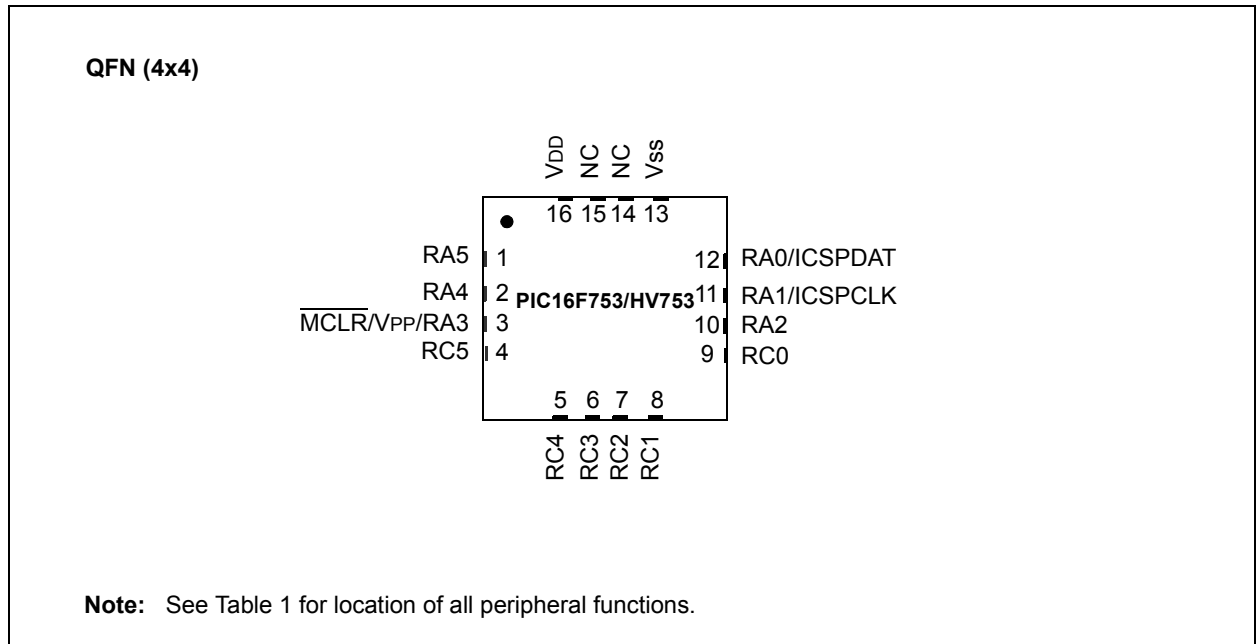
QFN (4x4)

VDD NC NC Vss
16 15 14 13

RA5 1
RA4 2
$\overline{MCLR}$/VPP/RA3 3
RC5 4

PIC16F753/HV753

12 RA0/ICSPDAT
11 RA1/ICSPCLK
10 RA2
9 RC0

5 6 7 8
RC4 RC3 RC2 RC1

Note: See Table 1 for location of all peripheral functions.